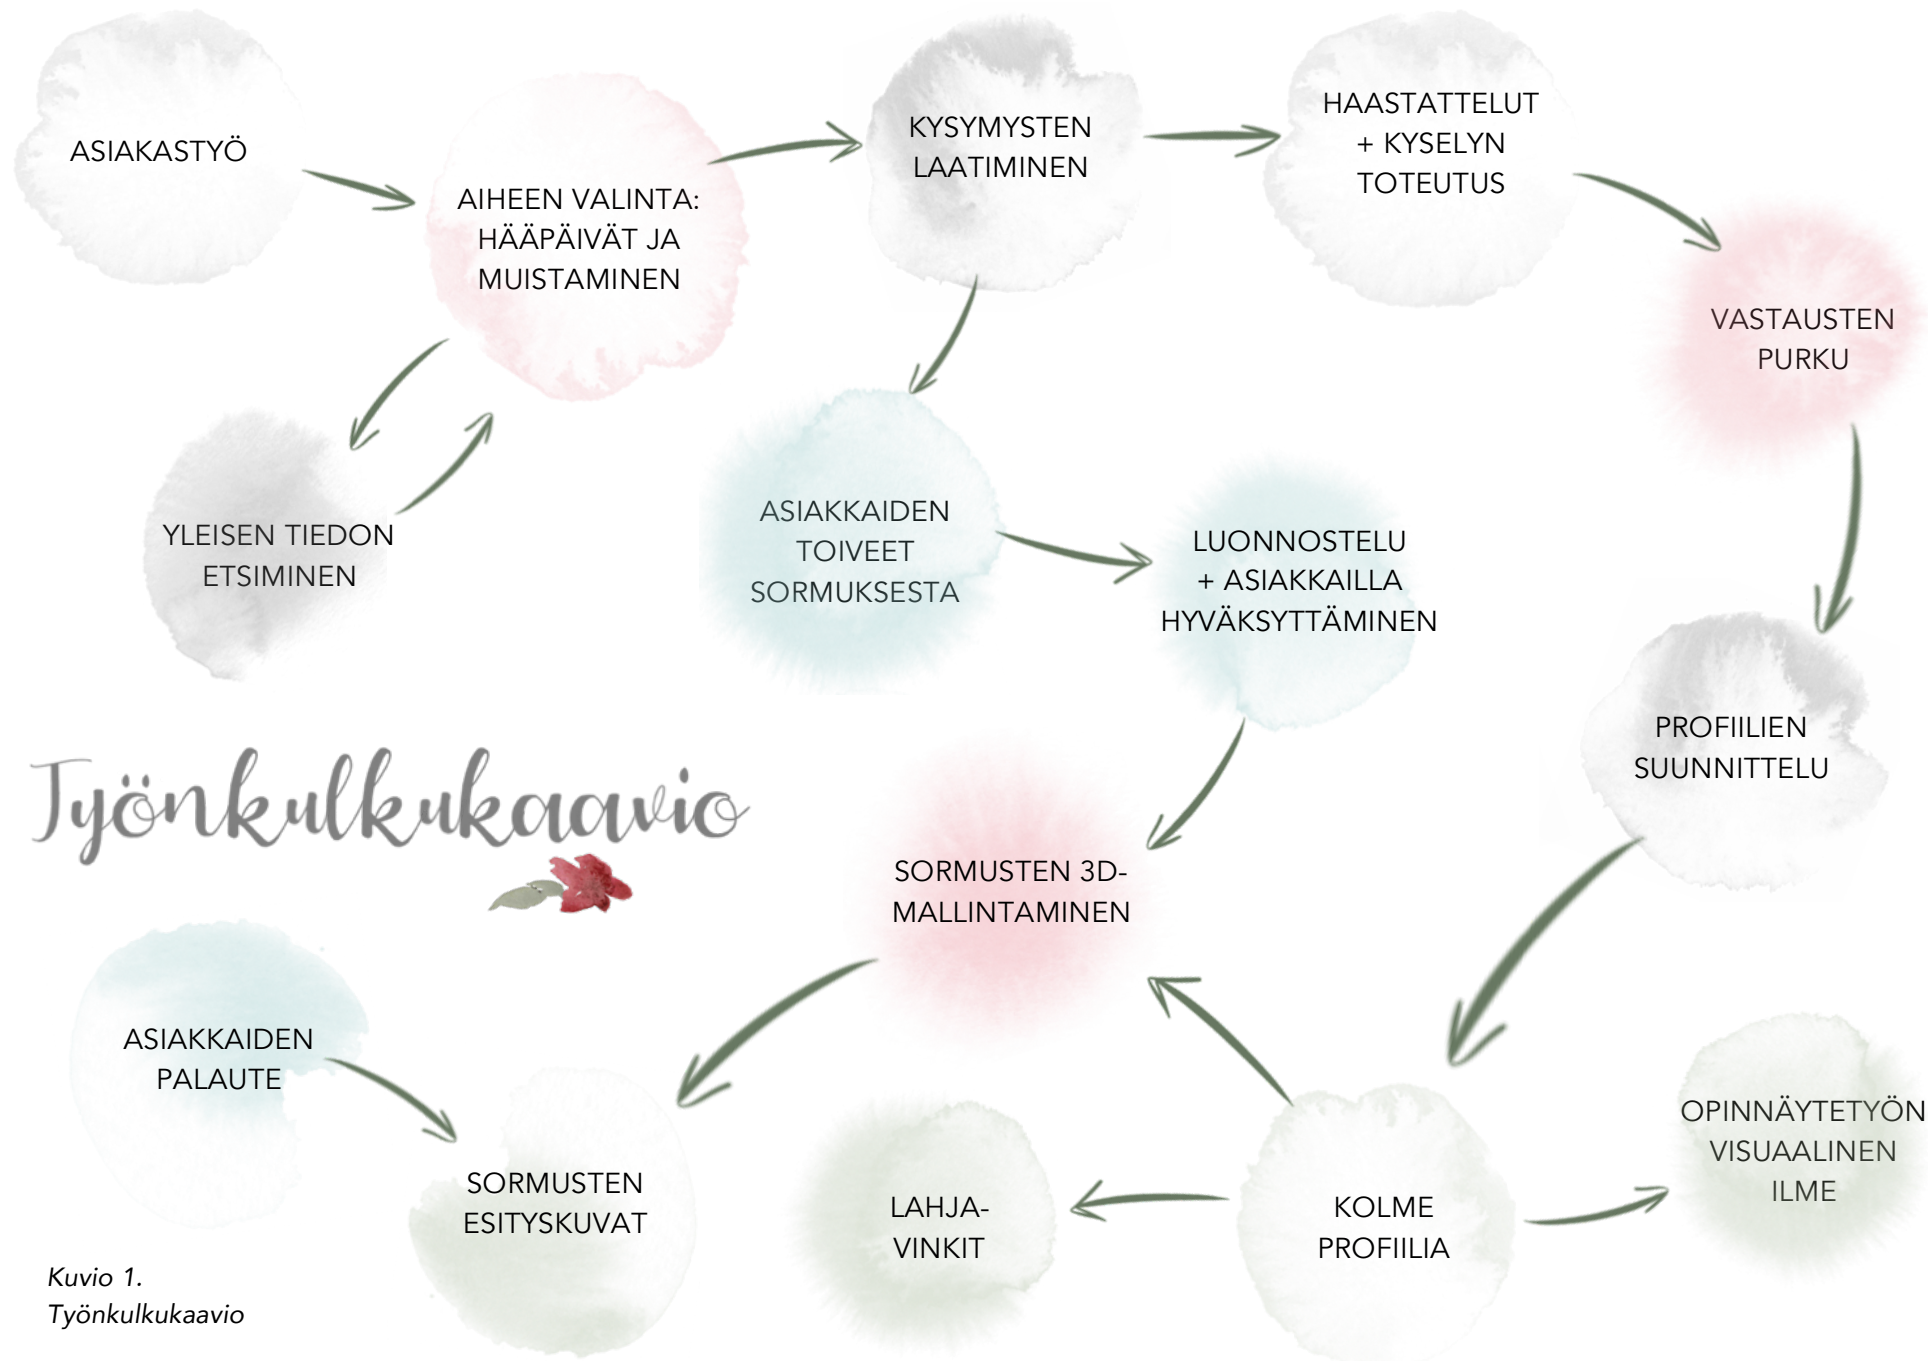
ASIAKASTYÖ

AIHEEN VALINTA: HÄÄPÄIVÄT JA MUISTAMINEN

KYSYMYSTEN LAATIMINEN

HAASTATTELUT + KYSELYN TOTEUTUS

VASTAUSTEN PURKU

YLEISEN TIEDON ETSIMINEN

ASIAKKAIDEN TOIVEET SORMUKSESTA

LUONNOSTELU + ASIAKKAILLA HYVÄKSYTTÄMINEN

PROFIILIEN SUUNNITTELU

Työnkulkukaavio

SORMUSTEN 3D-MALLINTAMINEN

ASIAKKAIDEN PALAUTE

SORMUSTEN ESITYSKUVAT

LAHJA-VINKIT

KOLME PROFIILIA

OPINNÄYTETYÖN VISUAALINEN ILME

Kuvio 1. Työnkulkukaavio